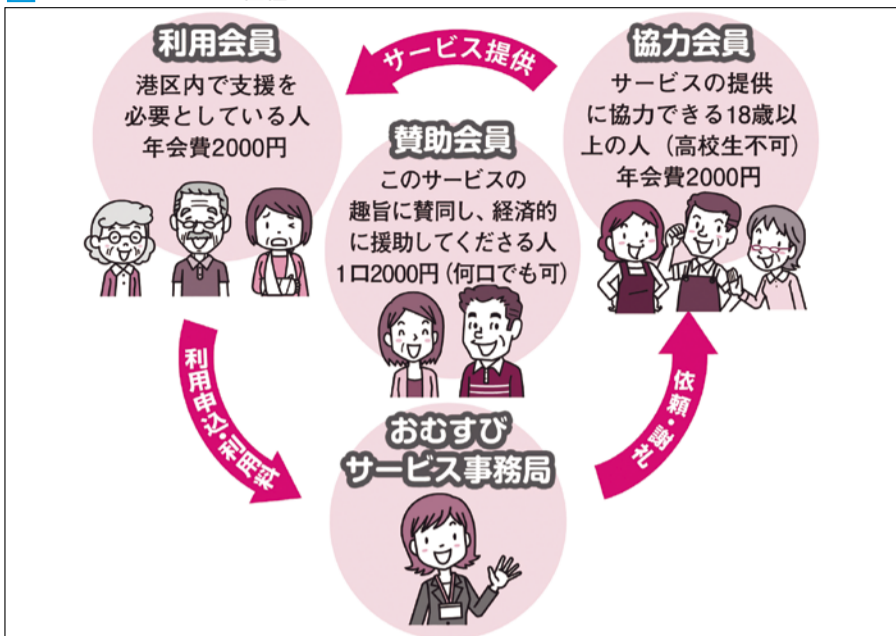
利用会員
港区内で支援を必要としている人
年会費2000円

サービス提供

協力会員
サービスの提供に協力できる18歳以上の人（高校生不可）
年会費2000円

賛助会員
このサービスの趣旨に賛同し、経済的に援助してくださる人
1口2000円（何口でも可）

利用申込・利用料

依頼・謝礼

おむすび
サービス事務局